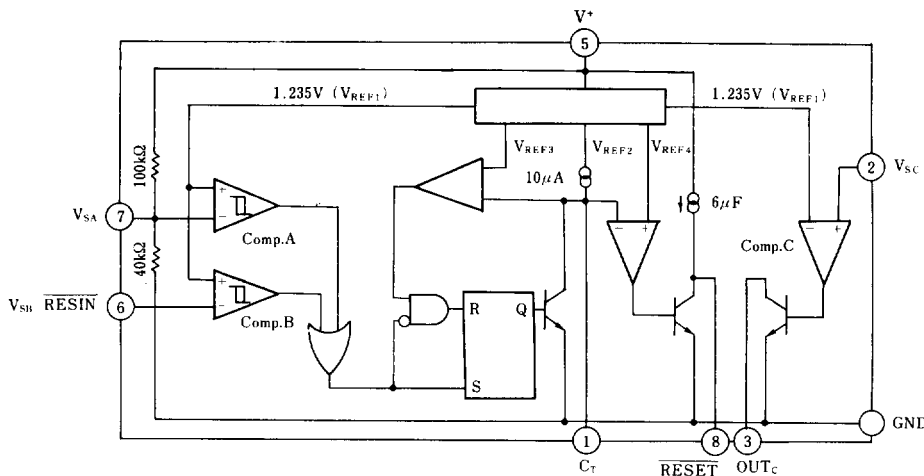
$V^+$
5
1.235V ($V_{REF1}$)
1.235V ($V_{REF1}$)
100kΩ
40kΩ
$V_{REF3}$
$V_{REF2}$
$V_{REF4}$
10μA
6μF
2
$V_{SC}$
$V_{SA}$
7
Comp.A
Comp.C
$V_{SB}$ $\overline{RESIN}$
6
Comp.B
R
Q
S
GND
1
$C_T$
8
$\overline{RESET}$
3
$OUT_C$